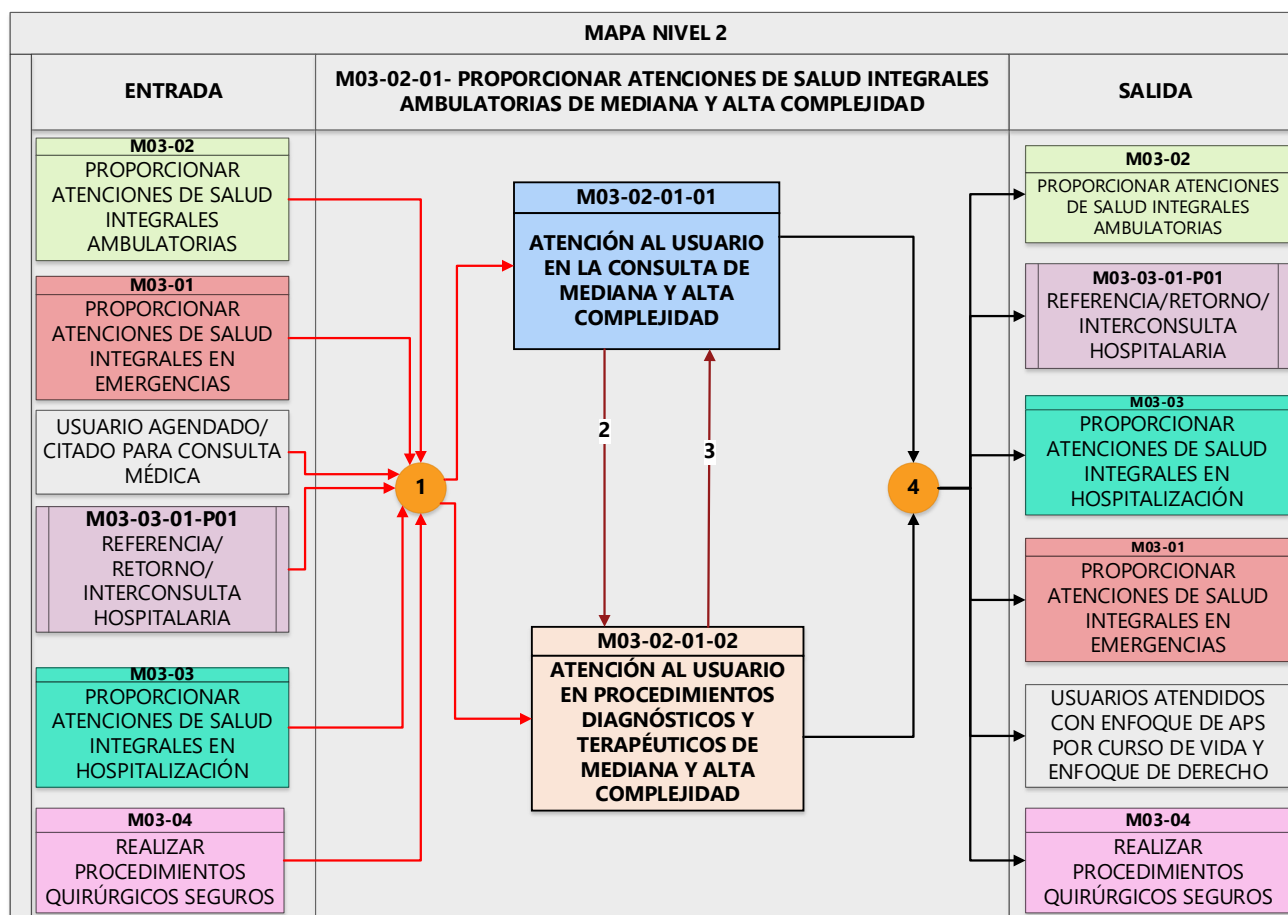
MAPA NIVEL 2

ENTRADA

M03-02-01- PROPORCIONAR ATENCIONES DE SALUD INTEGRALES AMBULATORIAS DE MEDIANA Y ALTA COMPLEJIDAD

SALIDA

M03-02
PROPORCIONAR ATENCIONES DE SALUD INTEGRALES AMBULATORIAS

M03-01
PROPORCIONAR ATENCIONES DE SALUD INTEGRALES EN EMERGENCIAS

USUARIO AGENDADO/ CITADO PARA CONSULTA MÉDICA

M03-03-01-P01
REFERENCIA/ RETORNO/ INTERCONSULTA HOSPITALARIA

M03-03
PROPORCIONAR ATENCIONES DE SALUD INTEGRALES EN HOSPITALIZACIÓN

M03-04
REALIZAR PROCEDIMIENTOS QUIRÚRGICOS SEGUROS

M03-02-01-01
ATENCIÓN AL USUARIO EN LA CONSULTA DE MEDIANA Y ALTA COMPLEJIDAD

1

2

3

4

M03-02-01-02
ATENCIÓN AL USUARIO EN PROCEDIMIENTOS DIAGNÓSTICOS Y TERAPÉUTICOS DE MEDIANA Y ALTA COMPLEJIDAD

M03-02
PROPORCIONAR ATENCIONES DE SALUD INTEGRALES AMBULATORIAS

M03-03-01-P01
REFERENCIA/RETORNO/ INTERCONSULTA HOSPITALARIA

M03-03
PROPORCIONAR ATENCIONES DE SALUD INTEGRALES EN HOSPITALIZACIÓN

M03-01
PROPORCIONAR ATENCIONES DE SALUD INTEGRALES EN EMERGENCIAS

USUARIOS ATENDIDOS CON ENFOQUE DE APS POR CURSO DE VIDA Y ENFOQUE DE DERECHO

M03-04
REALIZAR PROCEDIMIENTOS QUIRÚRGICOS SEGUROS